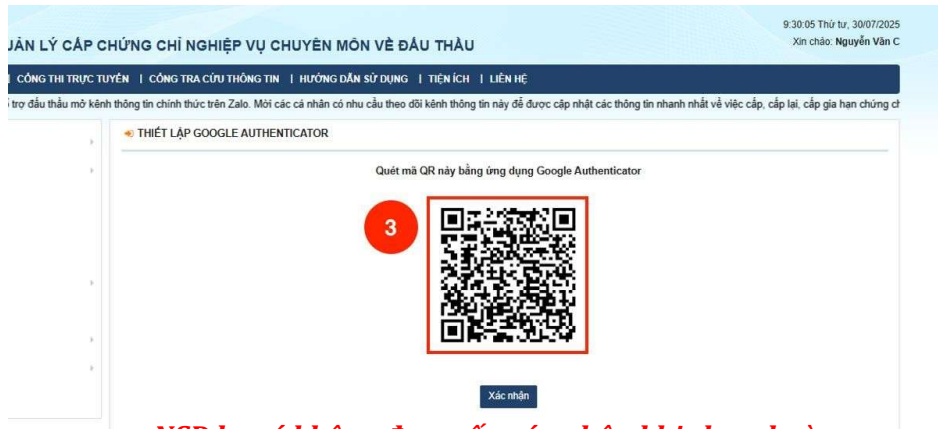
9:30:05 Thứ tư, 30/07/2025
Xin chào: Nguyễn Văn C

UẢN LÝ CẤP CHỨNG CHỈ NGHIỆP VỤ CHUYÊN MÔN VỀ ĐẤU THẦU

| CỔNG THI TRỰC TUYẾN | CỔNG TRA CỨU THÔNG TIN | HƯỚNG DẪN SỬ DỤNG | TIỆN ÍCH | LIÊN HỆ

trợ đấu thầu mở kênh thông tin chính thức trên Zalo. Mời các cá nhân có nhu cầu theo dõi kênh thông tin này để được cập nhật các thông tin nhanh nhất về việc cấp, cấp lại, cấp gia hạn chứng ch

THIẾT LẬP GOOGLE AUTHENTICATOR

Quét mã QR này bằng ứng dụng Google Authenticator

3

Xác nhận

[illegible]